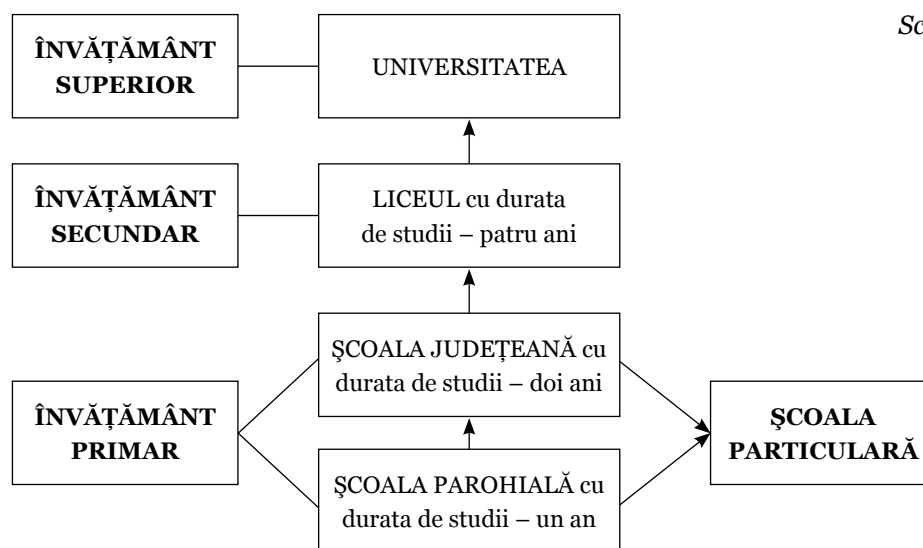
Sc

ÎNVĂȚĂMÂNT SUPERIOR

UNIVERSITATEA

ÎNVĂȚĂMÂNT SECUNDAR

LICEUL cu durata de studii – patru ani

ÎNVĂȚĂMÂNT PRIMAR

ŞCOALA JUDEȚEANĂ cu durata de studii – doi ani

ŞCOALA PAROHIALĂ cu durata de studii – un an

ŞCOALA PARTICULARĂ